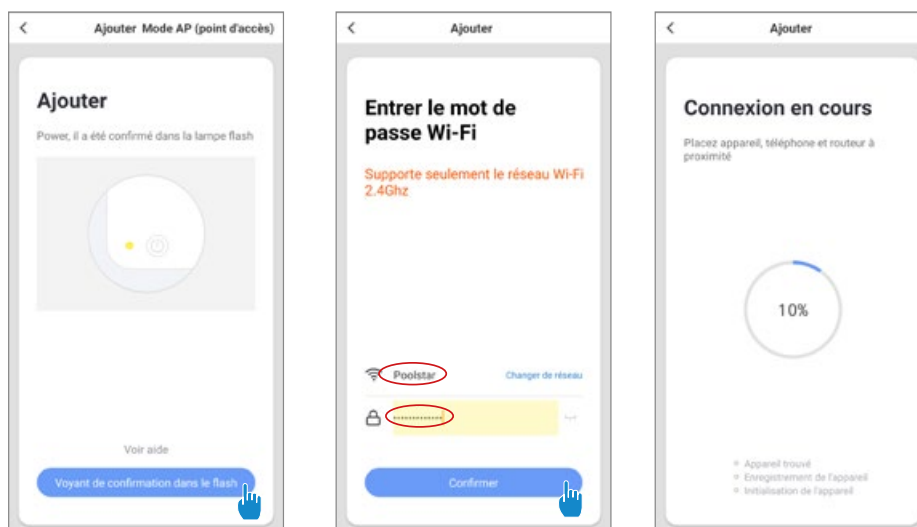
Ajouter Mode AP (point d'accès)

Ajouter

Power, il a été confirmé dans la lampe flash

Voir aide

Voyant de confirmation dans le flash

Ajouter

Entrer le mot de passe Wi-Fi

Supporte seulement le réseau Wi-Fi 2.4Ghz

Poolstar

Changer de réseau

••••••••••••

Confirmer

Ajouter

Connexion en cours

Placez appareil, téléphone et routeur à proximité

10%

Appareil trouvé
Enregistrement de l'appareil
Initialisation de l'appareil